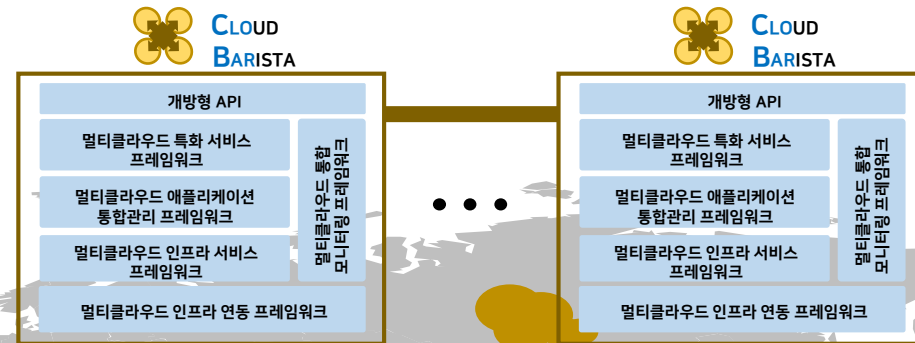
CLOUD BARISTA

개방형 API

멀티클라우드 특화 서비스 프레임워크

멀티클라우드 애플리케이션 통합관리 프레임워크

멀티클라우드 인프라 서비스 프레임워크

멀티클라우드 통합 모니터링 프레임워크

멀티클라우드 인프라 연동 프레임워크

CLOUD BARISTA

개방형 API

멀티클라우드 특화 서비스 프레임워크

멀티클라우드 애플리케이션 통합관리 프레임워크

멀티클라우드 인프라 서비스 프레임워크

멀티클라우드 통합 모니터링 프레임워크

멀티클라우드 인프라 연동 프레임워크